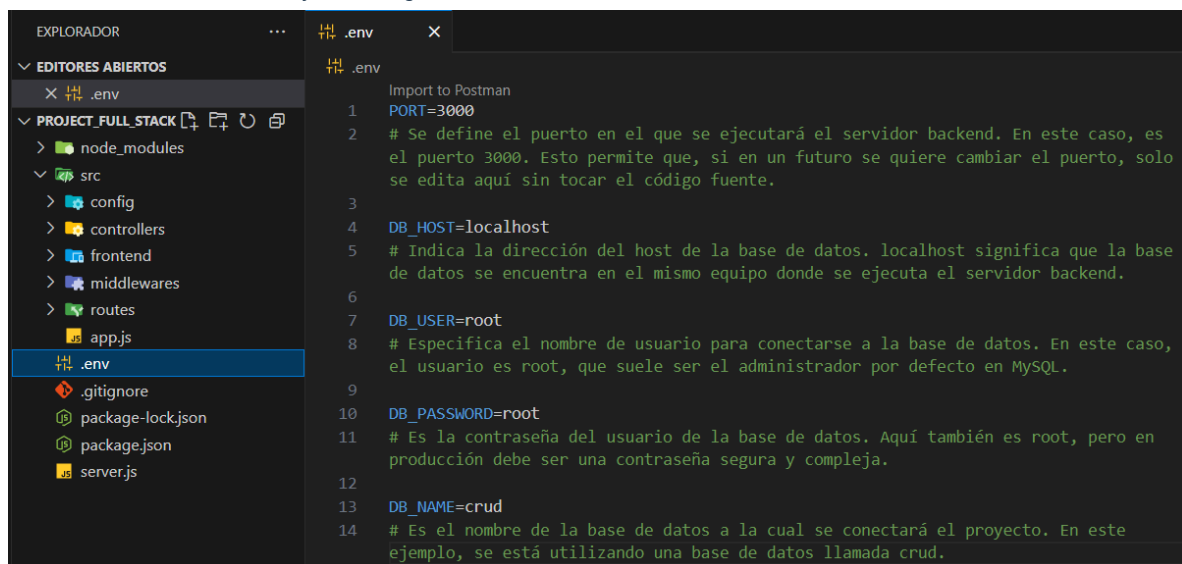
EXPLORADOR ···

EDITORES ABIERTOS
× .env

PROJECT_FULL_STACK
node_modules
src
config
controllers
frontend
middlewares
routes
app.js
.env
.gitignore
package-lock.json
package.json
server.js

.env ×

.env

Import to Postman
1 PORT=3000
2 # Se define el puerto en el que se ejecutará el servidor backend. En este caso, es el puerto 3000. Esto permite que, si en un futuro se quiere cambiar el puerto, solo se edita aquí sin tocar el código fuente.
3
4 DB_HOST=localhost
5 # Indica la dirección del host de la base de datos. localhost significa que la base de datos se encuentra en el mismo equipo donde se ejecuta el servidor backend.
6
7 DB_USER=root
8 # Especifica el nombre de usuario para conectarse a la base de datos. En este caso, el usuario es root, que suele ser el administrador por defecto en MySQL.
9
10 DB_PASSWORD=root
11 # Es la contraseña del usuario de la base de datos. Aquí también es root, pero en producción debe ser una contraseña segura y compleja.
12
13 DB_NAME=crud
14 # Es el nombre de la base de datos a la cual se conectará el proyecto. En este ejemplo, se está utilizando una base de datos llamada crud.